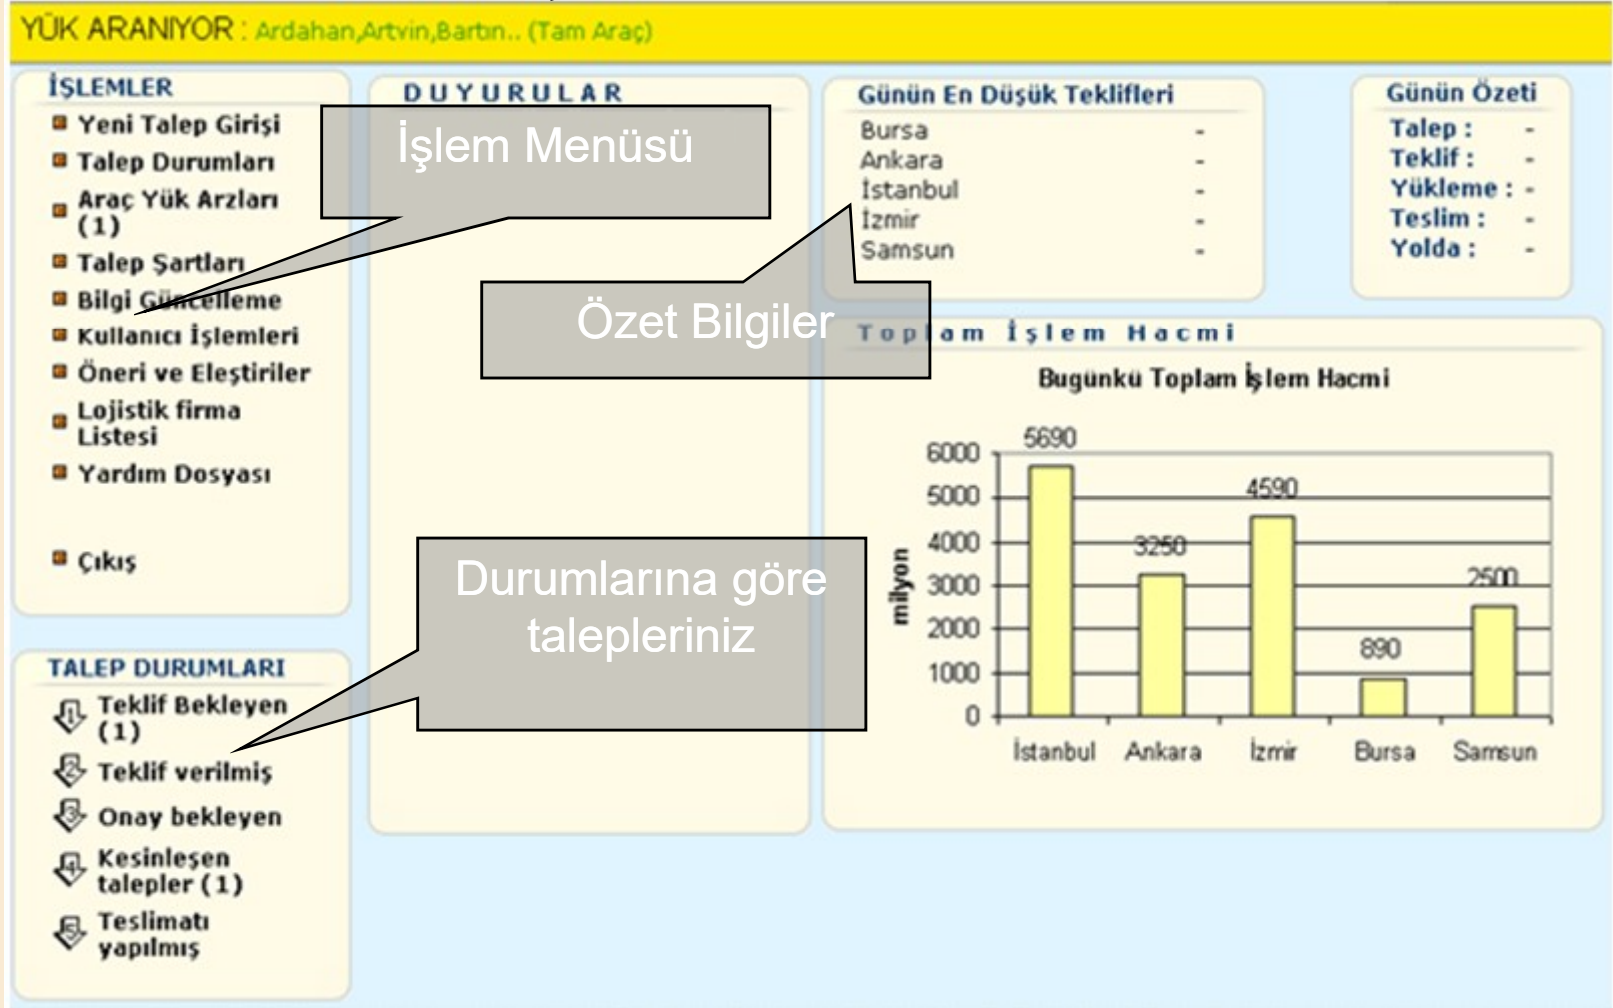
YÜK ARANIYOR : Ardahan,Artvin,Bartın.. (Tam Araç)

İŞLEMLER
Yeni Talep Girişi
Talep Durumları
Araç Yük Arzları (1)
Talep Şartları
Bilgi Güncelleme
Kullanıcı İşlemleri
Öneri ve Eleştiriler
Lojistik firma Listesi
Yardım Dosyası

Çıkış

İşlem Menüsü

DUYURULAR

Günün En Düşük Teklifleri
| | |
|---|---|
| Bursa | - |
| Ankara | - |
| İstanbul | - |
| İzmir | - |
| Samsun | - |

Günün Özeti
| | |
|---|---|
| Talep : | - |
| Teklif : | - |
| Yükleme : | - |
| Teslim : | - |
| Yolda : | - |

Özet Bilgiler

Toplam İşlem Hacmi

Bugünkü Toplam İşlem Hacmi

6000
5000
4000
3000
2000
1000
0
milyon

5690
3250
4590
890
2500

İstanbul Ankara İzmir Bursa Samsun

Durumlarına göre talepleriniz

TALEP DURUMLARI
Teklif Bekleyen (1)
Teklif verilmiş
Onay bekleyen
Kesinleşen talepler (1)
Teslimatı yapılmış